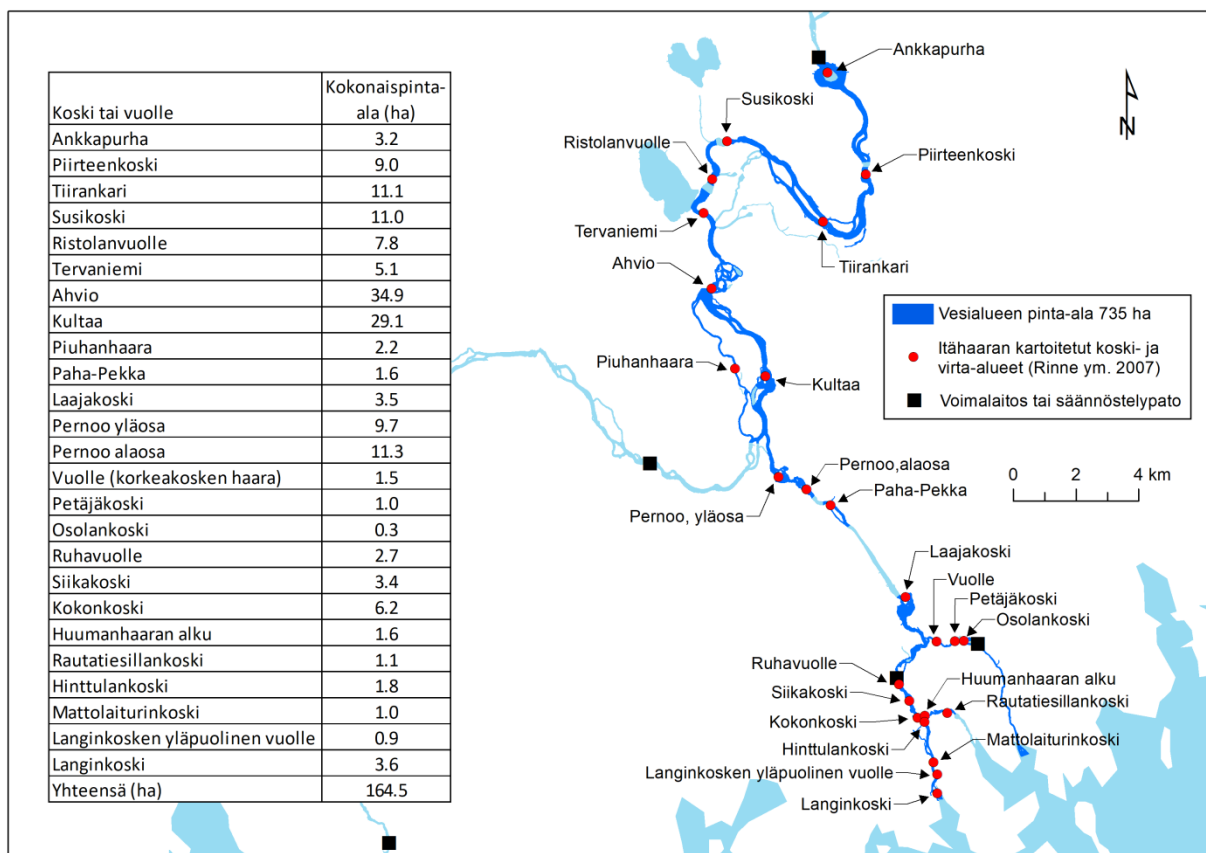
| Koski tai vuolle | Kokonaispinta-ala (ha) |
|---|---|
| Ankkapurha | 3.2 |
| Piirteenkoski | 9.0 |
| Tiirankari | 11.1 |
| Susikoski | 11.0 |
| Ristolanvuolle | 7.8 |
| Tervaniemi | 5.1 |
| Ahvio | 34.9 |
| Kultaa | 29.1 |
| Piuhanhaara | 2.2 |
| Paha-Pekka | 1.6 |
| Laajakoski | 3.5 |
| Pernoo yläosa | 9.7 |
| Pernoo alaosa | 11.3 |
| Vuolle (korkeakosken haara) | 1.5 |
| Petäjäkoski | 1.0 |
| Osolankoski | 0.3 |
| Ruhavuolle | 2.7 |
| Siikakoski | 3.4 |
| Kokonkoski | 6.2 |
| Huumanhaaran alku | 1.6 |
| Rautatiesillankoski | 1.1 |
| Hinttulankoski | 1.8 |
| Mattolaiturinkoski | 1.0 |
| Langinkosken yläpuolinen vuolle | 0.9 |
| Langinkoski | 3.6 |
| Yhteensä (ha) | 164.5 |

Ankkapurha
Susikoski
Ristolanvuolle
Piirteenkoski
Tervaniemi
Tiirankari
Ahvio
N
Vesialueen pinta-ala 735 ha
Itähaaran kartoitetut koski- ja virta-alueet (Rinne ym. 2007)
Voimalaitos tai säännöstelypato
Piuhanhaara
Kultaa
Pernoo,alaosa
Paha-Pekka
Pernoo, yläosa
0 2 4 km
Laajakoski
Vuolle
Petäjäkoski
Osolankoski
Ruhavuolle
Huumanhaaran alku
Siikakoski
Rautatiesillankoski
Kokonkoski
Hinttulankoski
Mattolaiturinkoski
Langinkosken yläpuolinen vuolle
Langinkoski